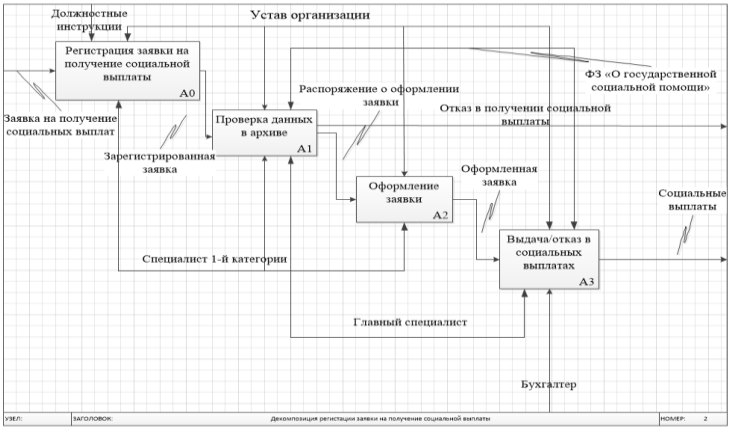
Должностные инструкции

Устав организации

Регистрация заявки на получение социальной выплаты

A0

ФЗ «О государственной социальной помощи»

Распоряжение о оформлении заявки

Заявка на получение социальных выплат

Проверка данных в архиве

A1

Отказ в получении социальной выплаты

Зарегистрированная заявка

Оформление заявки

A2

Оформленная заявка

Социальные выплаты

Выдача/отказ в социальных выплатах

A3

Специалист 1-й категории

Главный специалист

Бухгалтер

УЗЕЛ: | ЗАГОЛОВОК: | Декомпозиция регистрации заявки на получение социальной выплаты | НОМЕР: | 2